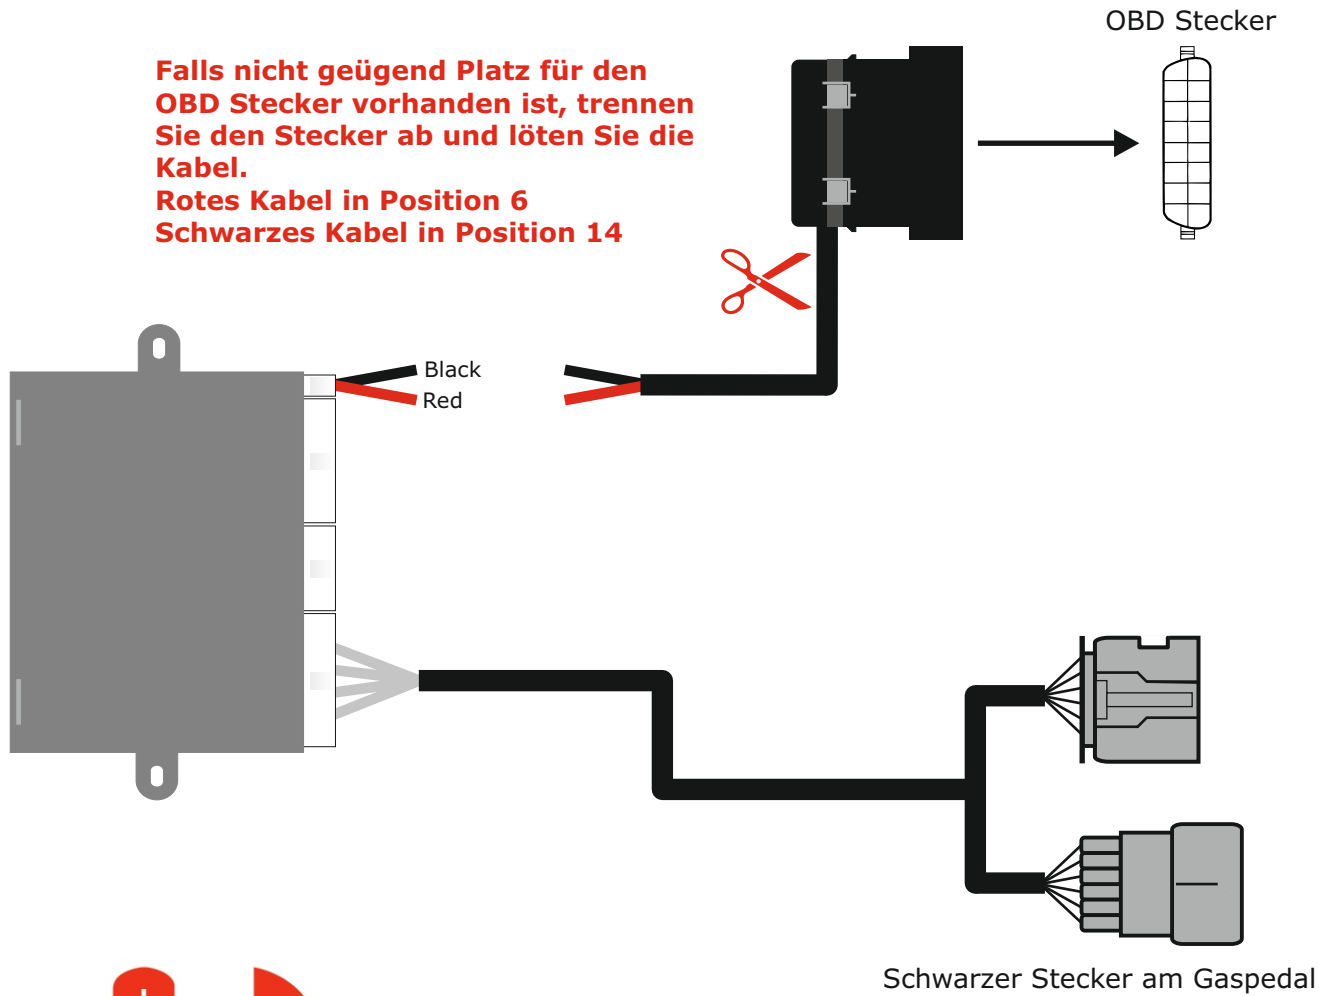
OBD Stecker

Falls nicht geügend Platz für den OBD Stecker vorhanden ist, trennen Sie den Stecker ab und löten Sie die Kabel.
Rotes Kabel in Position 6
Schwarzes Kabel in Position 14

Black
Red

Schwarzer Stecker am Gaspedal